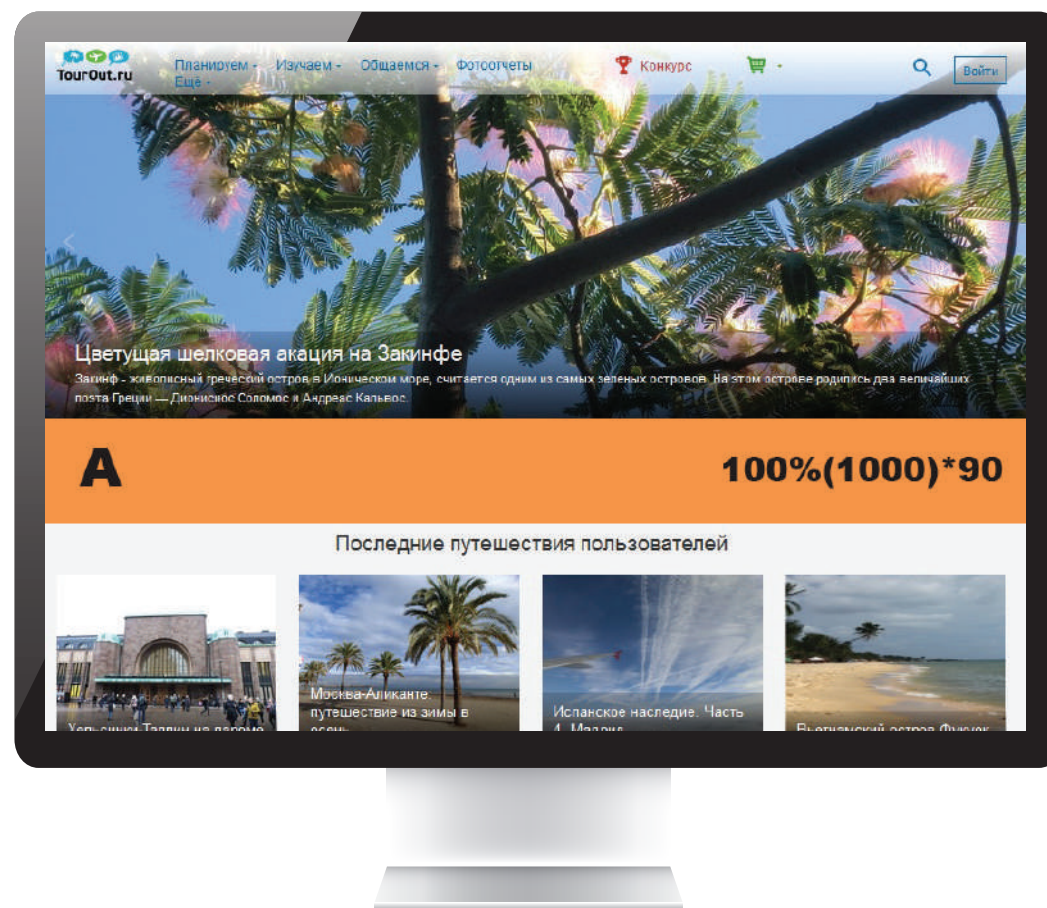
TourOut.ru

Планируем · Изучаем · Общаемся · Фотоотчеты Ещё ·

Конкурс

Войти

Цветущая шелковая акация на Закинфе

Закинф - живописный греческий остров в Ионическом море, считается одним из самых зеленых островов. На этом острове родились два величайших поэта Греции — Дионисиос Соломос и Андреас Кальвос.

A

100%(1000)*90

Последние путешествия пользователей

Хельсинки-Таллин на пароме

Москва-Аликанте, путешествие из зимы в осень

Испанское наследие. Часть 4. Мадрид

Вьетнамский остров Фукуок